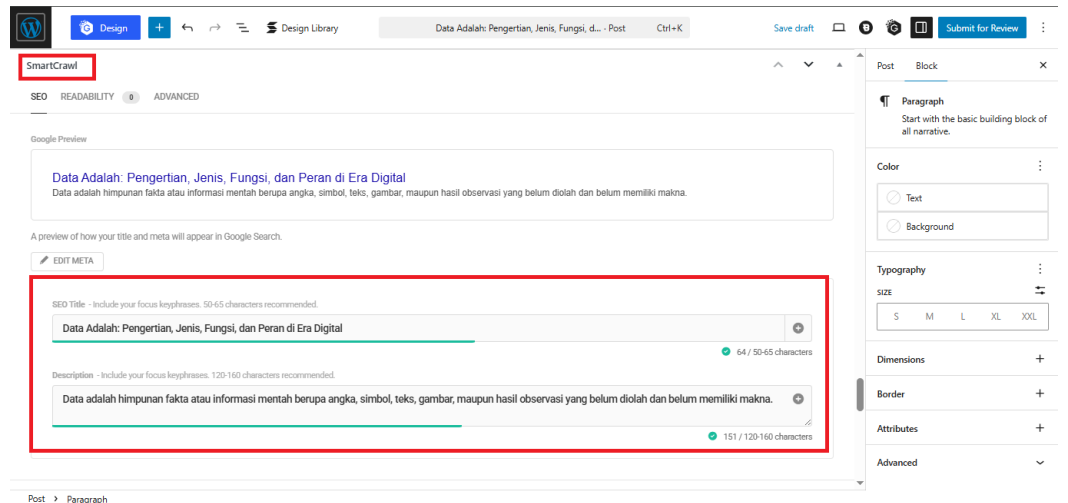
Design Design Library Data Adalah: Pengertian, Jenis, Fungsi, d... · Post Ctrl+K Save draft Submit for Review

SmartCrawl

SEO READABILITY 0 ADVANCED

Google Preview

Data Adalah: Pengertian, Jenis, Fungsi, dan Peran di Era Digital
Data adalah himpunan fakta atau informasi mentah berupa angka, simbol, teks, gambar, maupun hasil observasi yang belum diolah dan belum memiliki makna.

A preview of how your title and meta will appear in Google Search.

EDIT META

SEO Title - Include your focus keyphrases. 50-65 characters recommended.

Data Adalah: Pengertian, Jenis, Fungsi, dan Peran di Era Digital

64 / 50-65 characters

Description - Include your focus keyphrases. 120-160 characters recommended.

Data adalah himpunan fakta atau informasi mentah berupa angka, simbol, teks, gambar, maupun hasil observasi yang belum diolah dan belum memiliki makna.

151 / 120-160 characters

Post Block

Paragraph
Start with the basic building block of all narrative.

Color

Text

Background

Typography

SIZE

S M L XL XXL

Dimensions

Border

Attributes

Advanced

Post > Paragraph